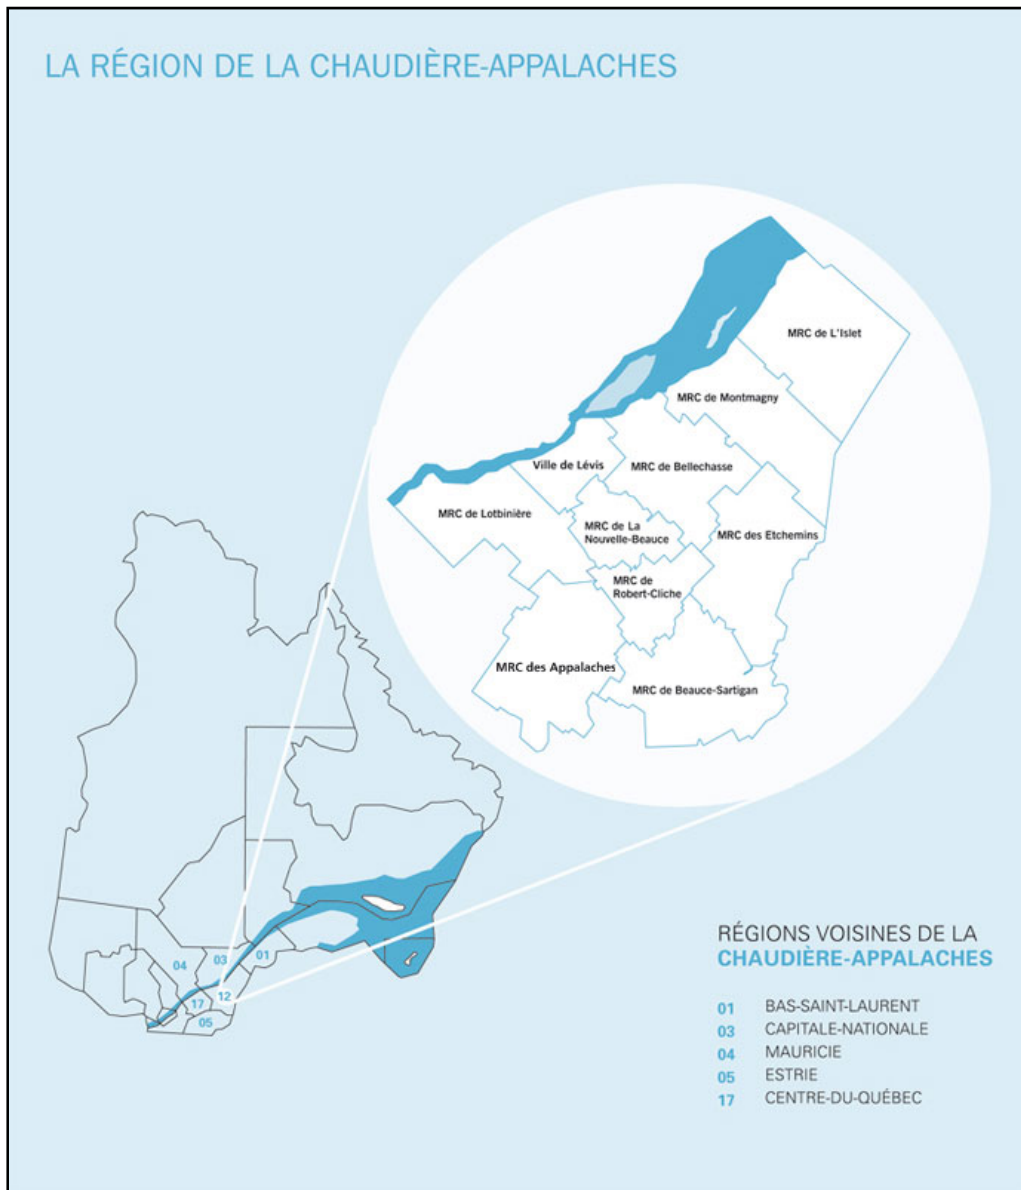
LA RÉGION DE LA CHAUDIÈRE-APPALACHES

MRC de L'Islet

MRC de Montmagny

Ville de Lévis

MRC de Bellechasse

MRC de Lotbinière

MRC de La Nouvelle-Beauce

MRC des Etchemins

MRC de Robert-Cliche

MRC des Appalaches

MRC de Beauce-Sartigan

04 03 01 17 12 05

RÉGIONS VOISINES DE LA CHAUDIÈRE-APPALACHES

01 BAS-SAINT-LAURENT
03 CAPITALE-NATIONALE
04 MAURICIE
05 ESTRIE
17 CENTRE-DU-QUÉBEC